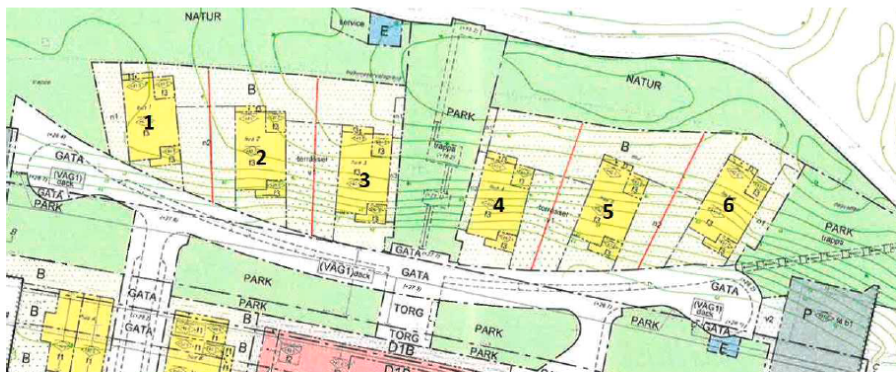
NATUR
service
E
NATUR
B
PARK
trappa
1
2
3
terrasser
B
4
5
6
GATA
(VÄG1) däck
GATA
PARK
PARK
trappa
B
GATA
PARK
(VÄG1) däck
GATA
PARK
GATA
B
GATA
TORG
PARK
PARK
TORG
PARK
(VÄG1) däck
GATA
E
P
B
B
DTB
PARK